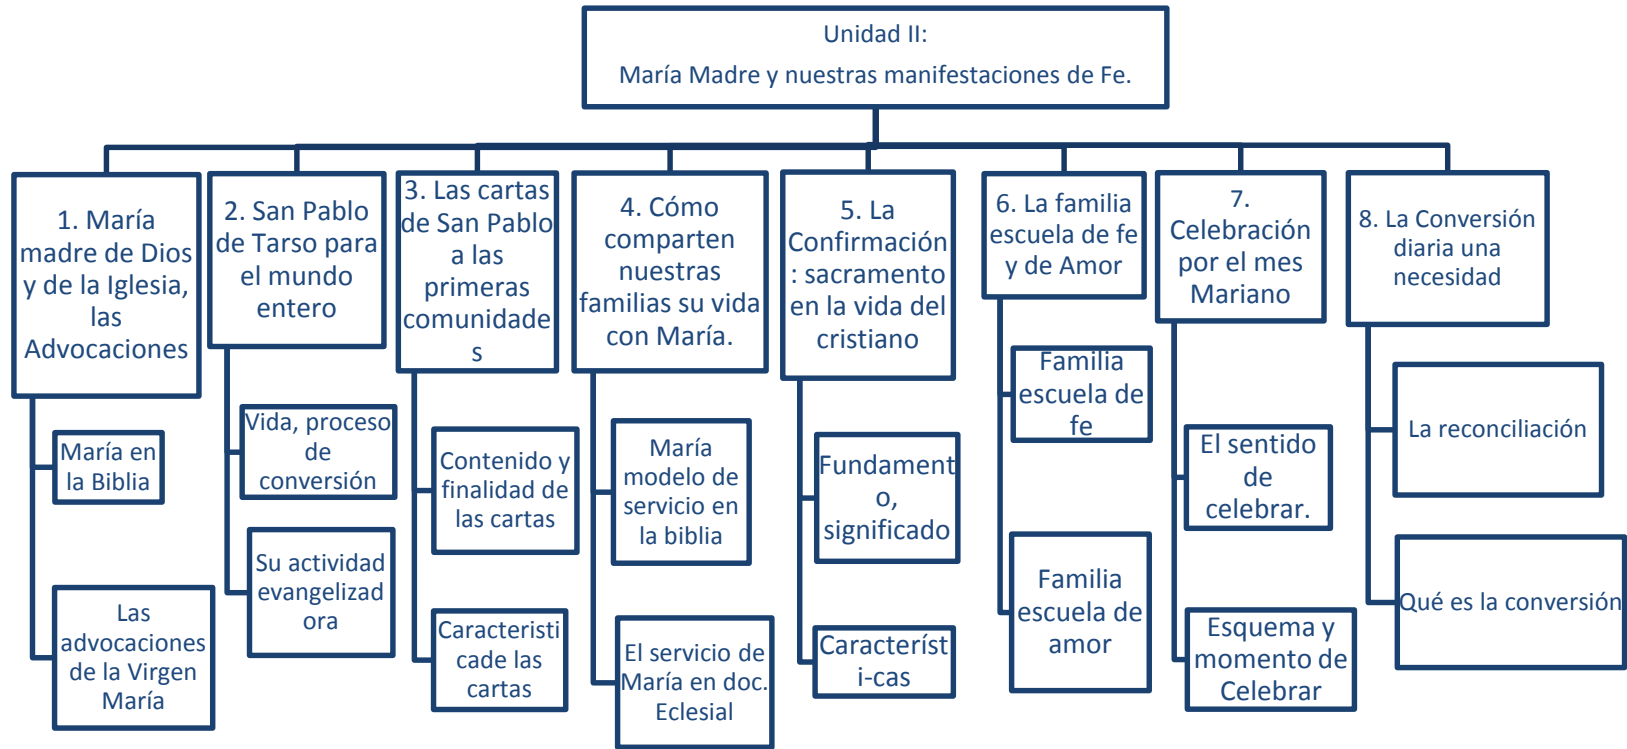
Unidad II:

María Madre y nuestras manifestaciones de Fe.

1. María madre de Dios y de la Iglesia, las Advocaciones

María en la Biblia

Las advocaciones de la Virgen María

2. San Pablo de Tarso para el mundo entero

Vida, proceso de conversión

Su actividad evangelizadora

3. Las cartas de San Pablo a las primeras comunidades

Contenido y finalidad de las cartas

Caracteristicade las cartas

4. Cómo comparten nuestras familias su vida con María.

María modelo de servicio en la biblia

El servicio de María en doc. Eclesial

5. La Confirmación: sacramento en la vida del cristiano

Fundamento, significado

Caracterísi-cas

6. La familia escuela de fe y de Amor

Familia escuela de fe

Familia escuela de amor

7. Celebración por el mes Mariano

El sentido de celebrar.

Esquema y momento de Celebrar

8. La Conversión diaria una necesidad

La reconciliación

Qué es la conversión